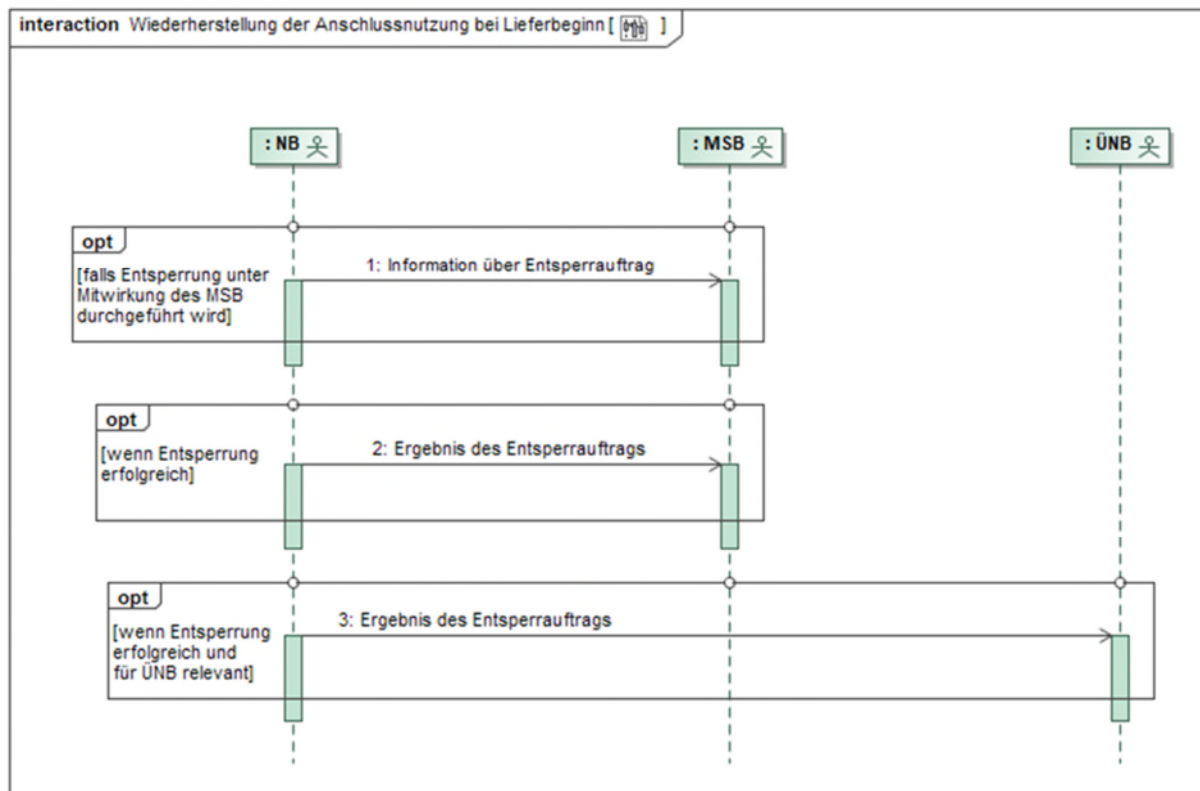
interaction Wiederherstellung der Anschlussnutzung bei Lieferbeginn [ ]

: NB

: MSB

: ÜNB

opt

[falls Entsperrung unter Mitwirkung des MSB durchgeführt wird]

1: Information über Entsperrauftrag

opt

[wenn Entsperrung erfolgreich]

2: Ergebnis des Entsperrauftrags

opt

[wenn Entsperrung erfolgreich und für ÜNB relevant]

3: Ergebnis des Entsperrauftrags